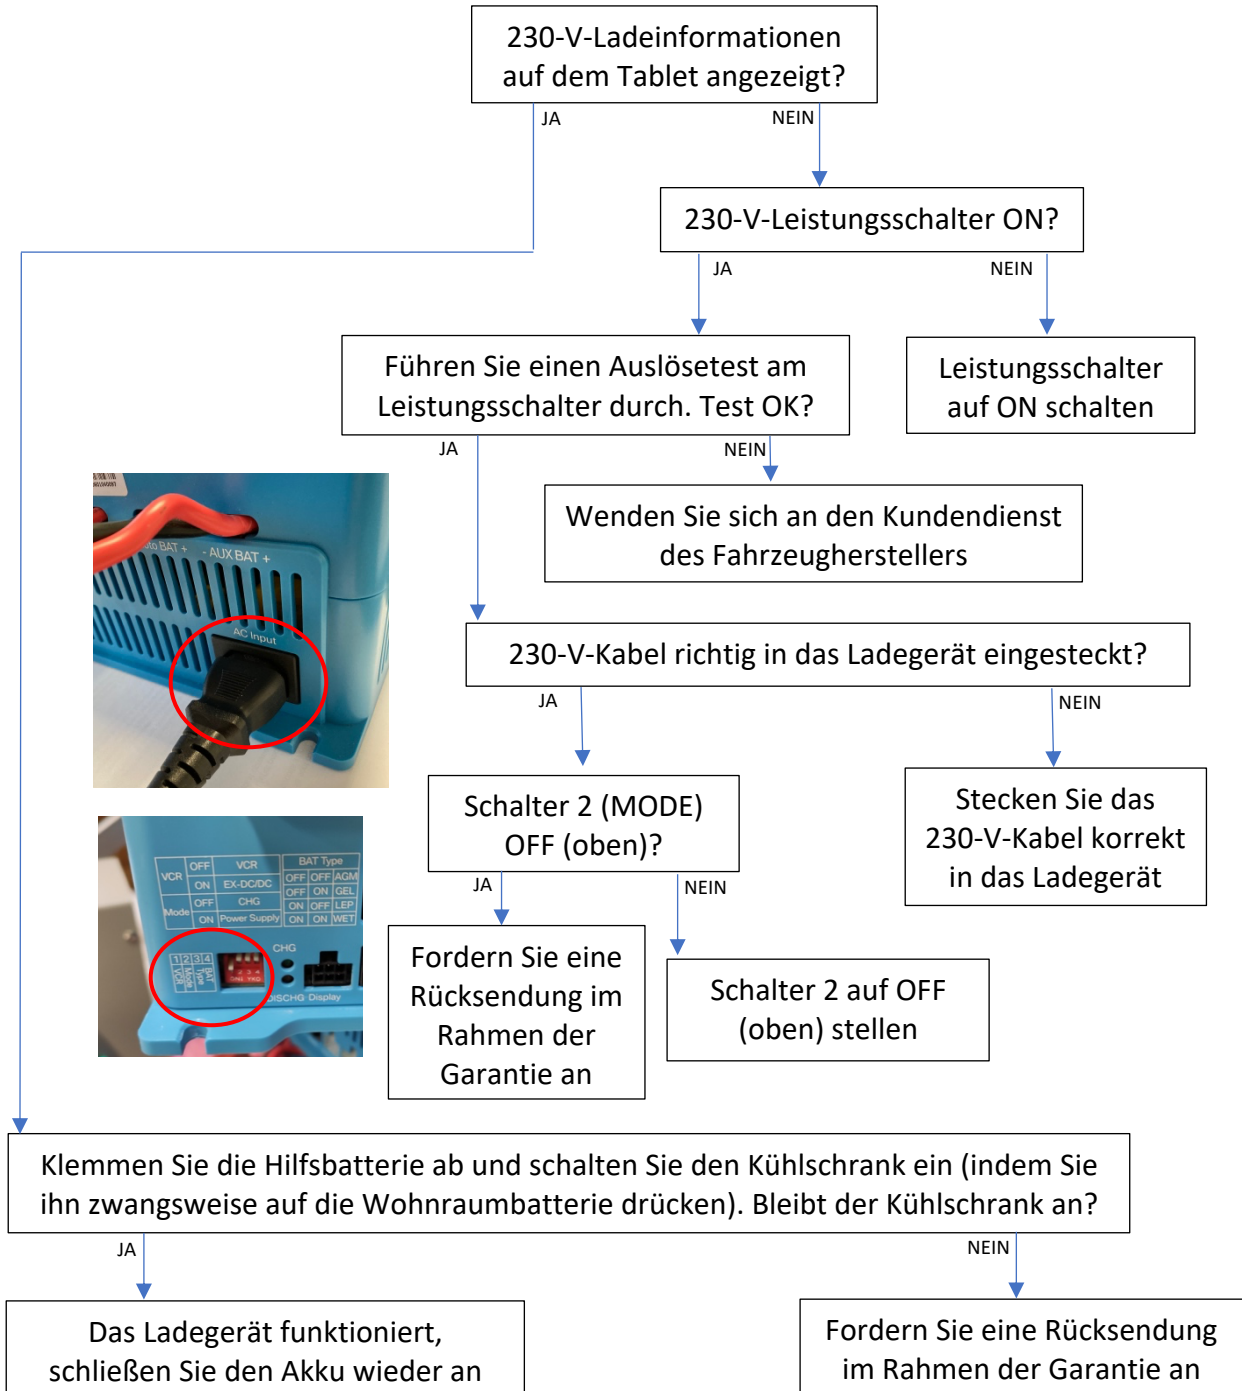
230-V-Ladeinformationen auf dem Tablet angezeigt?

JA

NEIN

230-V-Leistungsschalter ON?

JA

NEIN

Führen Sie einen Auslösetest am Leistungsschalter durch. Test OK?

Leistungsschalter auf ON schalten

JA

NEIN

Wenden Sie sich an den Kundendienst des Fahrzeugherstellers

- AUX BAT +

AC Input

230-V-Kabel richtig in das Ladegerät eingesteckt?

JA

NEIN

Schalter 2 (MODE) OFF (oben)?

Stecken Sie das 230-V-Kabel korrekt in das Ladegerät

| VCR | OFF | VCR | BAT Type |
|---|---|---|---|
| | ON | EX-DC/DC | OFF OFF AGM |
| Mode | OFF | CHG | OFF ON GEL |
| | ON | Power Supply | ON OFF LEP |
| | | | ON ON WET |

CHG

1 2 3 4

VCR Mode BAT Type

DISCHG Display

JA

NEIN

Fordern Sie eine Rücksendung im Rahmen der Garantie an

Schalter 2 auf OFF (oben) stellen

Klemmen Sie die Hilfsbatterie ab und schalten Sie den Kühlschrank ein (indem Sie ihn zwangsweise auf die Wohnraumbatterie drücken). Bleibt der Kühlschrank an?

JA

NEIN

Das Ladegerät funktioniert, schließen Sie den Akku wieder an

Fordern Sie eine Rücksendung im Rahmen der Garantie an